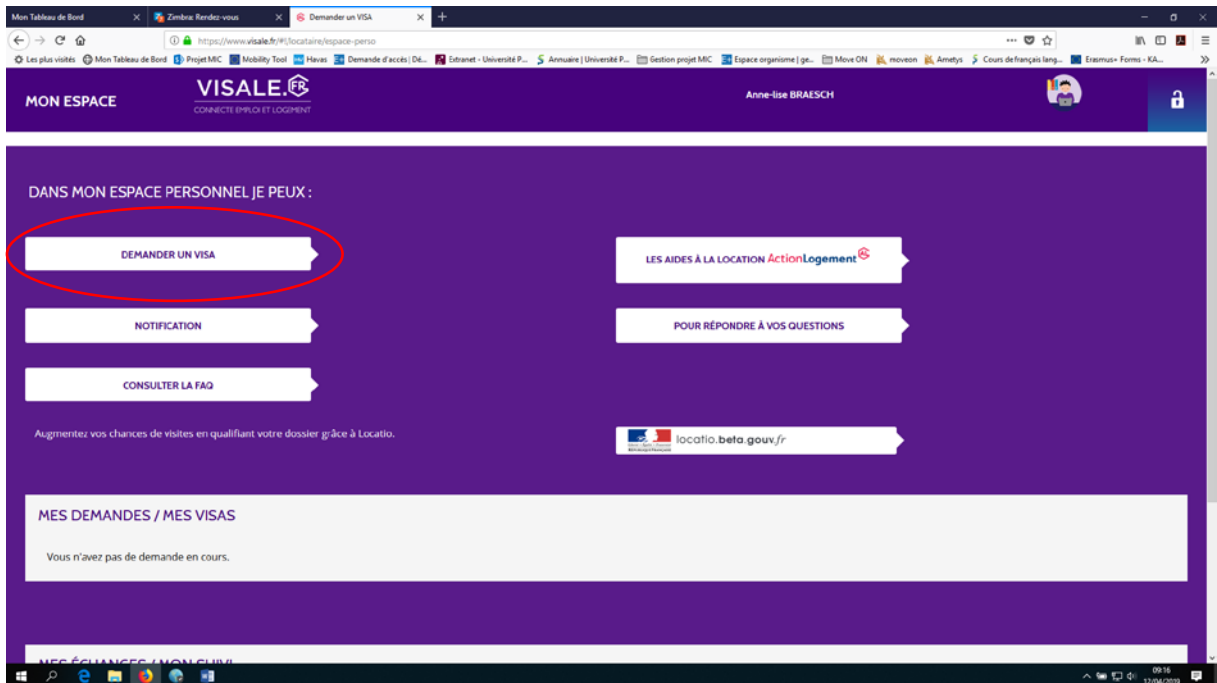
Mon Tableau de Bord
Zimbra: Rendez-vous
Demander un VISA

https://www.visale.fr/#!/locataire/espace-perso

Les plus visités | Mon Tableau de Bord | Projet MIC | Mobility Tool | Havas | Demande d'accès | Dé... | Extranet - Université P... | Annuaire | Université P... | Gestion projet MIC | Espace organisme | ge... | Move ON | moveon | Ametys | Cours de français lang... | Erasmus+ Forms - KA...

MON ESPACE
VISALE.FR
CONNECTE EMPLOI ET LOGEMENT
Anne-lise BRAESCH

DANS MON ESPACE PERSONNEL JE PEUX :

DEMANDER UN VISA
LES AIDES À LA LOCATION ActionLogement
NOTIFICATION
POUR RÉPONDRE À VOS QUESTIONS
CONSULTER LA FAQ

Augmentez vos chances de visites en qualifiant votre dossier grâce à Locatio.
locatio.beta.gouv.fr

MES DEMANDES / MES VISAS

Vous n'avez pas de demande en cours.

MES ÉCHANGES / MON SUIVI

09:16
17/04/2019